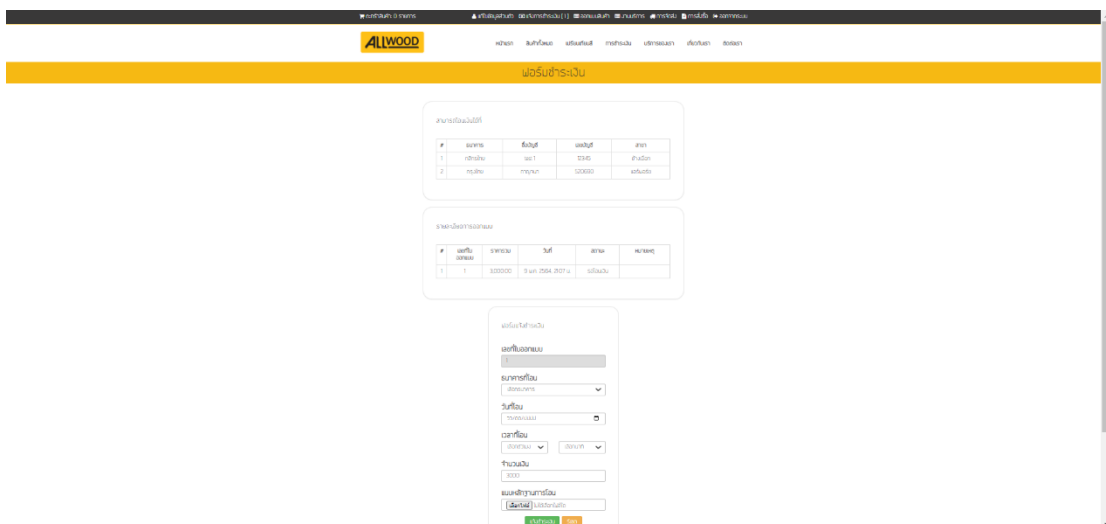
ตะกร้าสินค้า 0 รายการ | ข้อมูลส่วนตัว | แจ้งการชำระเงิน [1] | ออกแบบสินค้า | งานบริการ | การจอง | การสั่งซื้อ | ออกจากระบบ

ALLWOOD

หน้าแรก | สินค้าทั้งหมด | เฟอร์นิเจอร์ | การชำระเงิน | บริการของเรา | ติดต่อเรา | ข้อตกลง

ฟอร์มชำระเงิน

ช่องทางการโอนเงินได้ที่

| # | ธนาคาร | ชื่อบัญชี | เลขบัญชี | สาขา |
|---|---|---|---|---|
| 1 | กสิกรไทย | นาย1 | 51345 | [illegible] |
| 2 | กรุงไทย | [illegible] | 520090 | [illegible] |

รายละเอียดการออกแบบ

| # | เลขที่ใบออกแบบ | ราคารวม | วันที่ | สถานะ | หมายเหตุ |
|---|---|---|---|---|---|
| 1 | 1 | 3,000.00 | 9 มค. 2564 15:07 น. | รอโอนเงิน | |

ฟอร์มแจ้งโอนเงิน

เลขที่ใบออกแบบ
1

ธนาคารที่โอน
เลือกธนาคาร

วันที่โอน
วว/ดด/ปปปป

เวลาที่โอน
เลือกชั่วโมง | เลือกนาที

จำนวนเงิน
3000

แนบหลักฐานการโอน
เลือกไฟล์ ไม่ได้เลือกไฟล์ใด

แจ้งโอนเงิน | รีเซ็ต